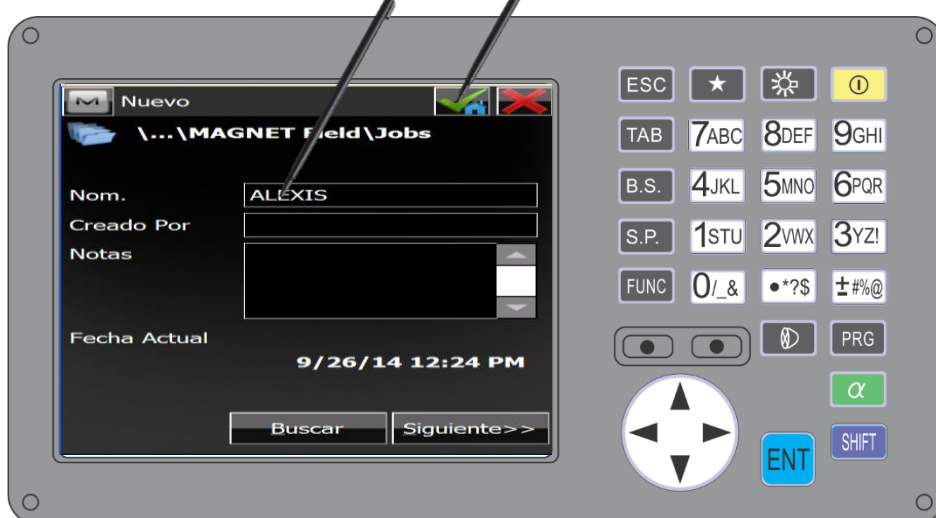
Nuevo

\...\MAGNET Field\Jobs

Nom. ALEXIS

Creado Por

Notas

Fecha Actual

9/26/14 12:24 PM

Buscar

Siguiente>>

ESC ★ ☼ ⓘ

TAB 7ABC 8DEF 9GHI

B.S. 4JKL 5MNO 6PQR

S.P. 1STU 2VWX 3YZ!

FUNC 0/_& •*?$ ±#%@

PRG

$\alpha$

SHIFT

ENT